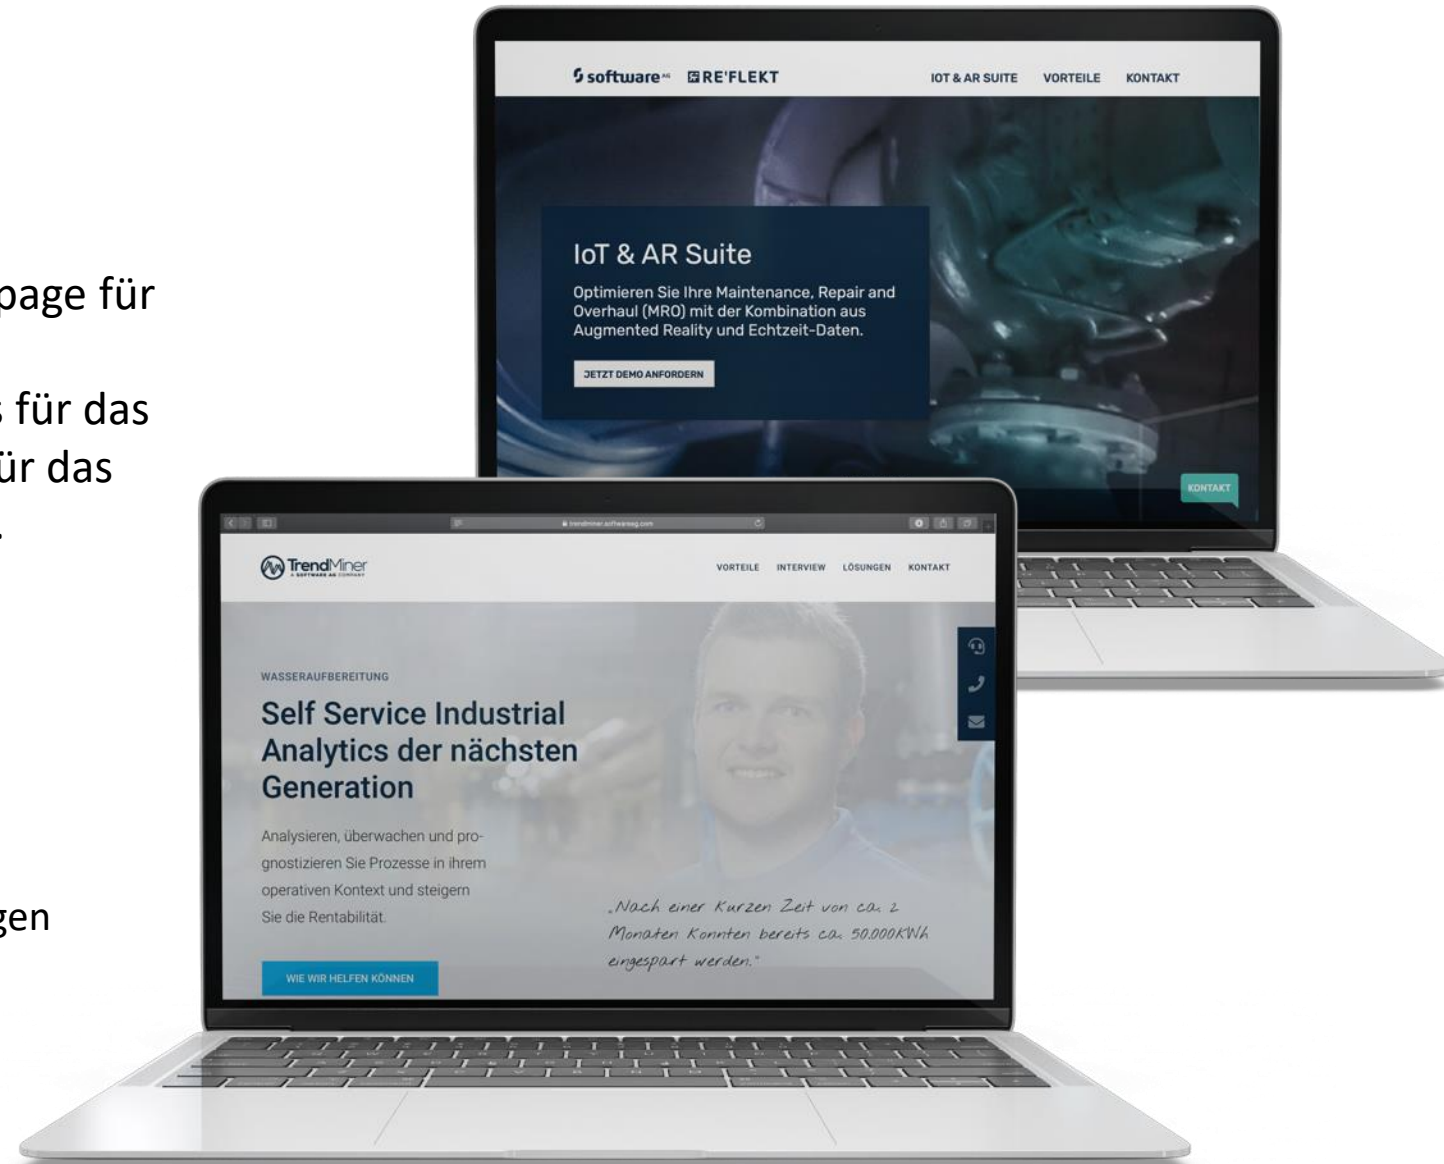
page für

s für das
ür das
.

gen

software AG RE'FLEKT

IOT & AR SUITE VORTEILE KONTAKT

IoT & AR Suite

Optimieren Sie Ihre Maintenance, Repair and Overhaul (MRO) mit der Kombination aus Augmented Reality und Echtzeit-Daten.

JETZT DEMO ANFORDERN

KONTAKT

trendminer.softwareag.com

TrendMiner A SOFTWARE AG COMPANY

VORTEILE INTERVIEW LÖSUNGEN KONTAKT

WASSERAUFBEREITUNG

Self Service Industrial Analytics der nächsten Generation

Analysieren, überwachen und prognostizieren Sie Prozesse in ihrem operativen Kontext und steigern Sie die Rentabilität.

„Nach einer Kurzen Zeit von ca. 2 Monaten Konnten bereits ca. 50.000KWh eingespart werden."

WIE WIR HELFEN KÖNNEN